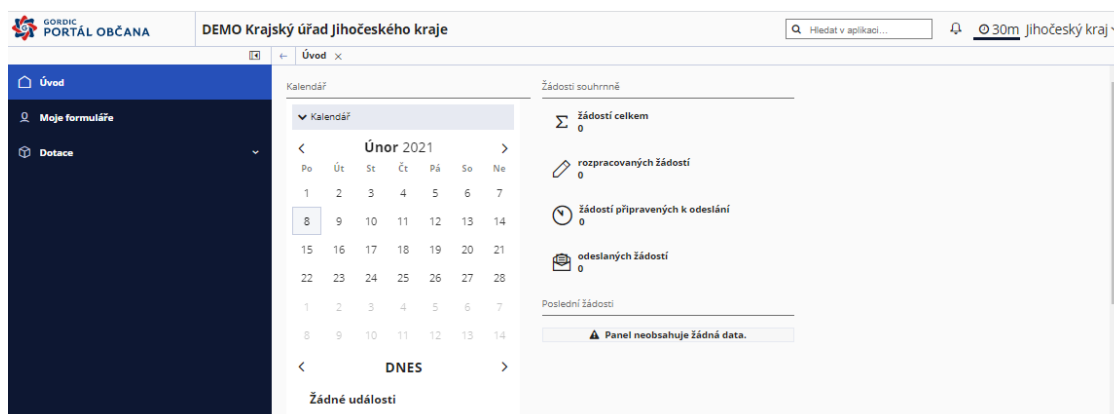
GORDIC
PORTÁL OBČANA

DEMO Krajský úřad Jihočeského kraje

Hledat v aplikaci...

30m Jihočeský kraj

Úvod

Moje formuláře

Dotace

Úvod ×

Kalendář

Kalendář

Únor 2021

| Po | Út | St | Čt | Pá | So | Ne |
|---|---|---|---|---|---|---|
| 1 | 2 | 3 | 4 | 5 | 6 | 7 |
| 8 | 9 | 10 | 11 | 12 | 13 | 14 |
| 15 | 16 | 17 | 18 | 19 | 20 | 21 |
| 22 | 23 | 24 | 25 | 26 | 27 | 28 |
| 1 | 2 | 3 | 4 | 5 | 6 | 7 |
| 8 | 9 | 10 | 11 | 12 | 13 | 14 |

DNES

Žádné události

Žádosti souhrnně

$\Sigma$ žádostí celkem
0

rozpracovaných žádostí
0

žádostí připravených k odeslání
0

odeslaných žádostí
0

Poslední žádosti

Panel neobsahuje žádná data.